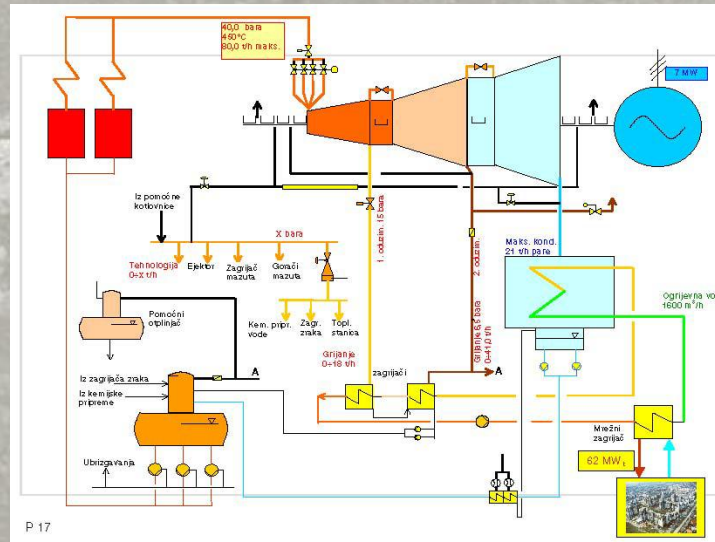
40,0 bara
450°C
80,0 t/h maks.

7 MW

Iz pomoćne kotlovnice

X bara

Tehnologija 0÷X t/h

Ejektor

Zagrijač mazuta

Gorači mazuta

Kem. pripr. vode

Zagr. zraka

Topl. stanica

1. oduzim. 15 bara

2. oduzim.

Grijanje 6,5 bara 0÷410 t/h

Maks. kond. 21 t/h pare

Ogrijevna vo
1600 m³/h

Pomoćni otplinjač

Grijanje 0÷16 t/h

zagrijači

A

A

Iz zagrijača zraka

Iz kemijske pripreme

Ubrizgavanja

Mrežni zagrijač

62 MWt

P 17